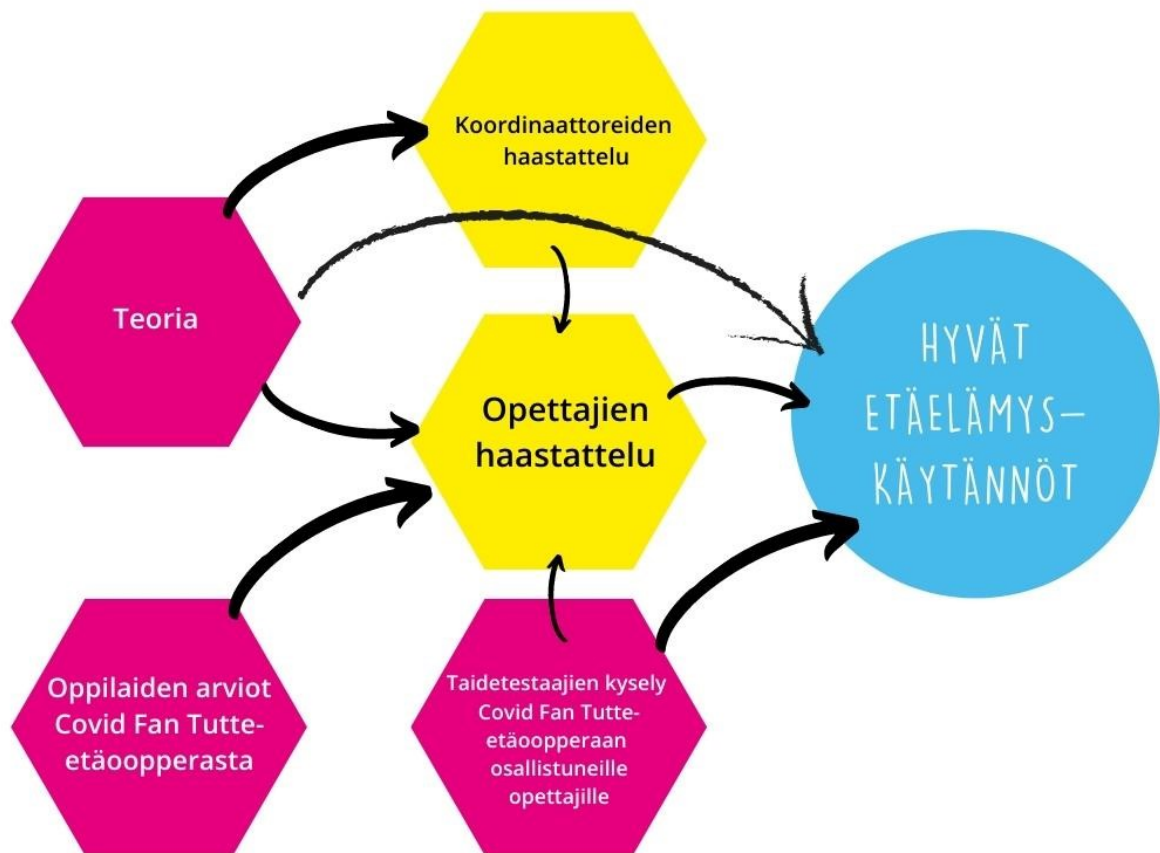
Koordinaattoreiden haastattelu

Teoria

Opettajien haastattelu

HYVÄT ETÄELÄMYS-KÄYTÄNNÖT

Oppilaiden arviot Covid Fan Tutte-etäoopperasta

Taidetestaajien kysely Covid Fan Tutte-etäoopperaan osallistuneille opettajille